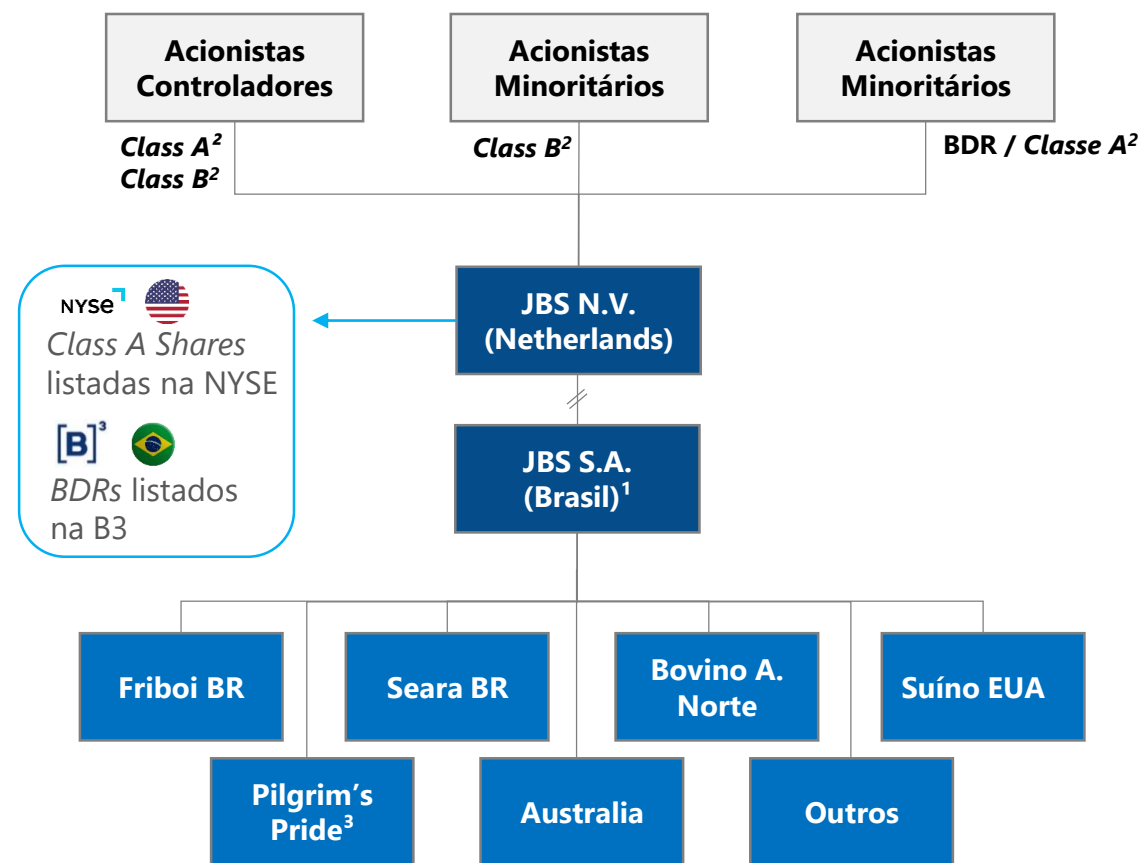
Acionistas Controladores

Acionistas Minoritários

Acionistas Minoritários

*Class A*$^2$
*Class B*$^2$

*Class B*$^2$

BDR / *Classe A*$^2$

NYSE

*Class A Shares* listadas na NYSE

[B]$^3$

*BDRs* listados na B3

JBS N.V. (Netherlands)

JBS S.A. (Brasil)$^1$

Friboi BR

Seara BR

Bovino A. Norte

Suíno EUA

Pilgrim's Pride$^3$

Australia

Outros